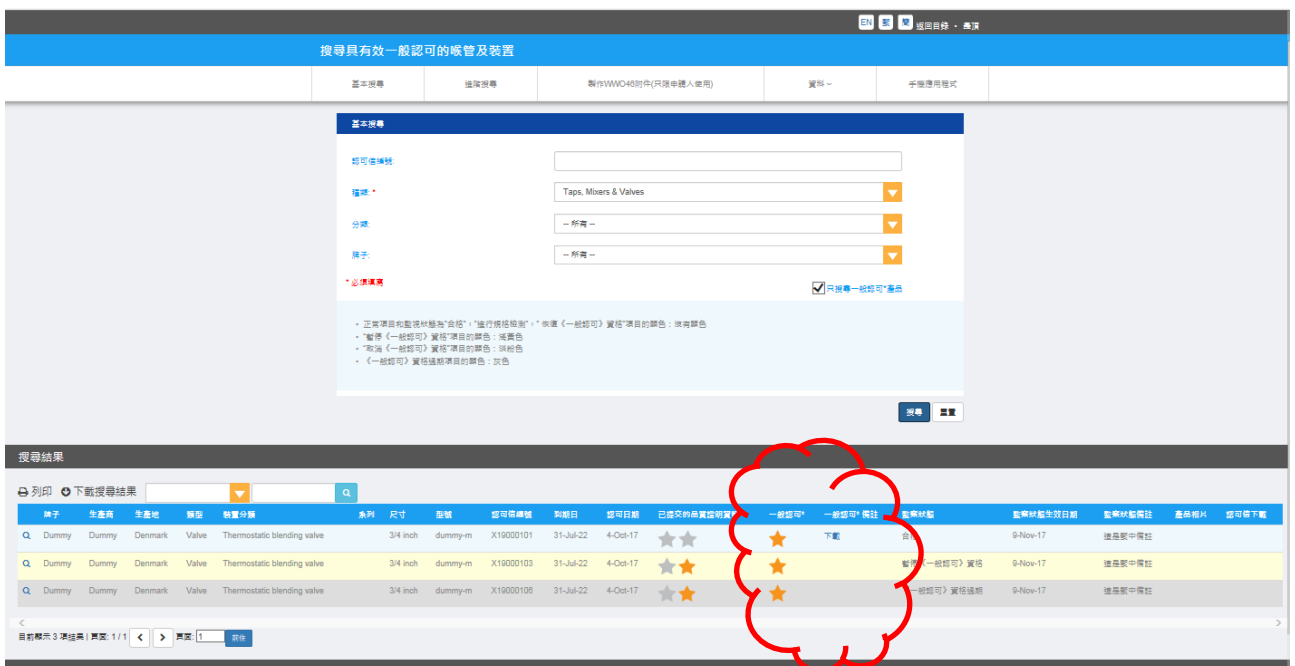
EN 繁 簡 返回目錄 • 幕頂

搜尋具有效一般認可的喉管及裝置

基本搜尋 | 進階搜尋 | 製作WWO46附件(只限申請人使用) | 資料 ~ | 手機應用程式

基本搜尋

認可證編號:

種類: *
Taps, Mixers & Valves

分類:
-- 所有 --

牌子:
-- 所有 --

* 必須填寫

只搜尋一般認可*產品

• 正常項目和監核狀態為"合格"、"進行規格核測"、"收運《一般認可》資格"項目的顏色：淡青顏色
• "暫停《一般認可》資格"項目的顏色：淺黃色
• "取消《一般認可》資格"項目的顏色：淺粉色
• 《一般認可》資格過期項目的顏色：灰色

搜尋 | 重置

搜尋結果

列印 | 下載搜尋結果

| | 牌子 | 生產商 | 生產地 | 類型 | 裝置分類 | 系列 | 尺寸 | 型號 | 認可證編號 | 到期日 | 認可日期 | 已提交的品質證明資料 | 一般認可* | 一般認可* 備註 | 監察狀態 | 監察狀態生效日期 | 監察狀態備註 | 產品相片 | 認可信下載 |
|---|---|---|---|---|---|---|---|---|---|---|---|---|---|---|---|---|---|---|---|
| | Dummy | Dummy | Denmark | Valve | Thermostatic blending valve | | 3/4 inch | dummy-m | X19000101 | 31-Jul-22 | 4-Oct-17 | | | 下載 | 合格 | 9-Nov-17 | 這是監中備註 | | |
| | Dummy | Dummy | Denmark | Valve | Thermostatic blending valve | | 3/4 inch | dummy-m | X19000103 | 31-Jul-22 | 4-Oct-17 | | | | 暫停《一般認可》資格 | 9-Nov-17 | 這是監中備註 | | |
| | Dummy | Dummy | Denmark | Valve | Thermostatic blending valve | | 3/4 inch | dummy-m | X19000105 | 31-Jul-22 | 4-Oct-17 | | | | 《一般認可》資格過期 | 9-Nov-17 | 這是監中備註 | | |

目前顯示 3 項結果 | 頁面: 1 / 1 | 頁面: 1 前往